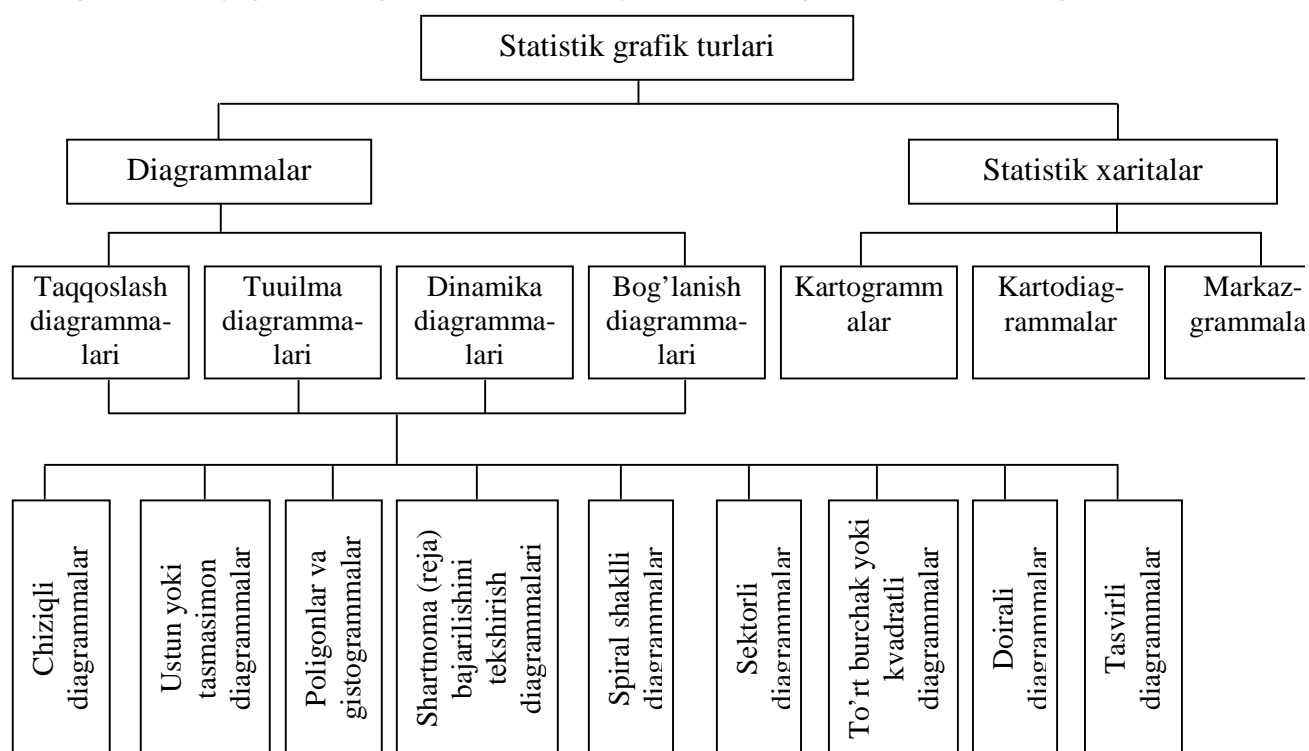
Statistik grafik turlari

Diagrammalar

Statistik xaritalar

Taqqoslash diagrammalari

Tuuilma diagrammalari

Dinamika diagrammalari

Bog'lanish diagrammalari

Kartogramm alar

Kartodiagrammalar

Markazgrammala

Chiziqli diagrammalar

Ustun yoki tasmasimon diagrammalar

Poligonlar va gistogrammalar

Shartnoma (reja) bajarilishini tekshirish diagrammalari

Spiral shaklli diagrammalar

Sektorli diagrammalar

To'rt burchak yoki kvadratli diagrammalar

Doirali diagrammalar

Tasvirli diagrammalar